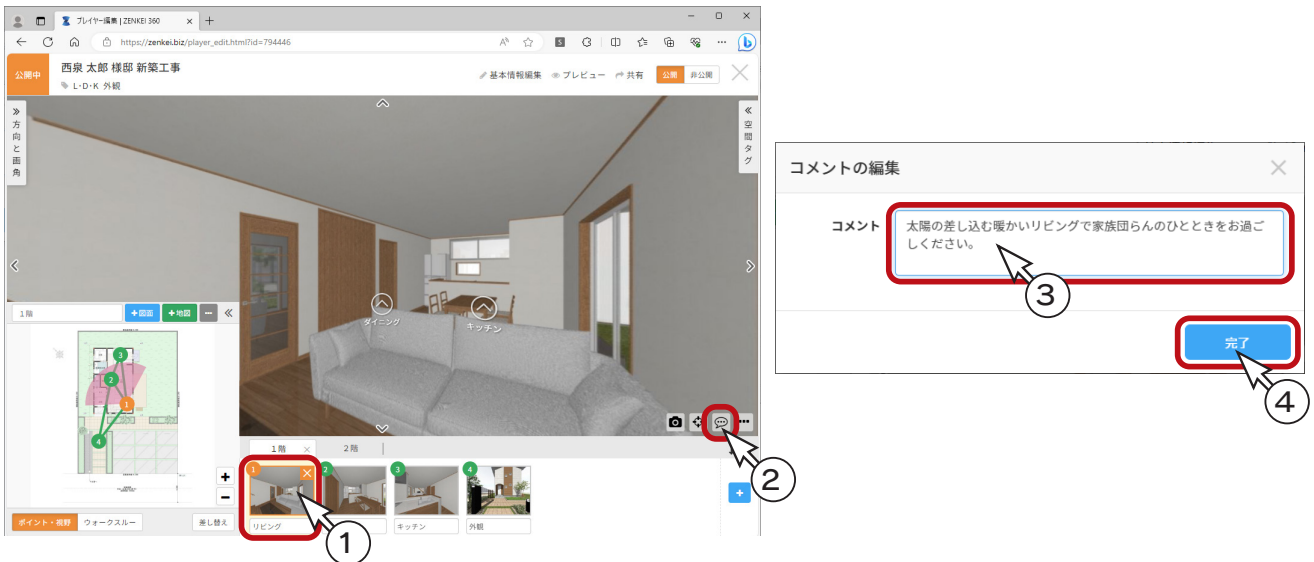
プレイヤー編集 | ZENKEI 360

https://zenkei.biz/player_edit.html?id=794446

公開中 西泉 太郎 様邸 新築工事

L・D・K 外観

基本情報編集 プレビュー 共有 公開 非公開

方向と画角

空間タグ

ダイニング

キッチン

1階

+図面 +地図

ポイント・視野 ウォークスルー 差し替え

1階 2階

1 リビング 2 3 キッチン 4 外観

コメントの編集

コメント 太陽の差し込む暖かいリビングで家族団らんのひとときをお過ごしください。

完了

1 2 3 4